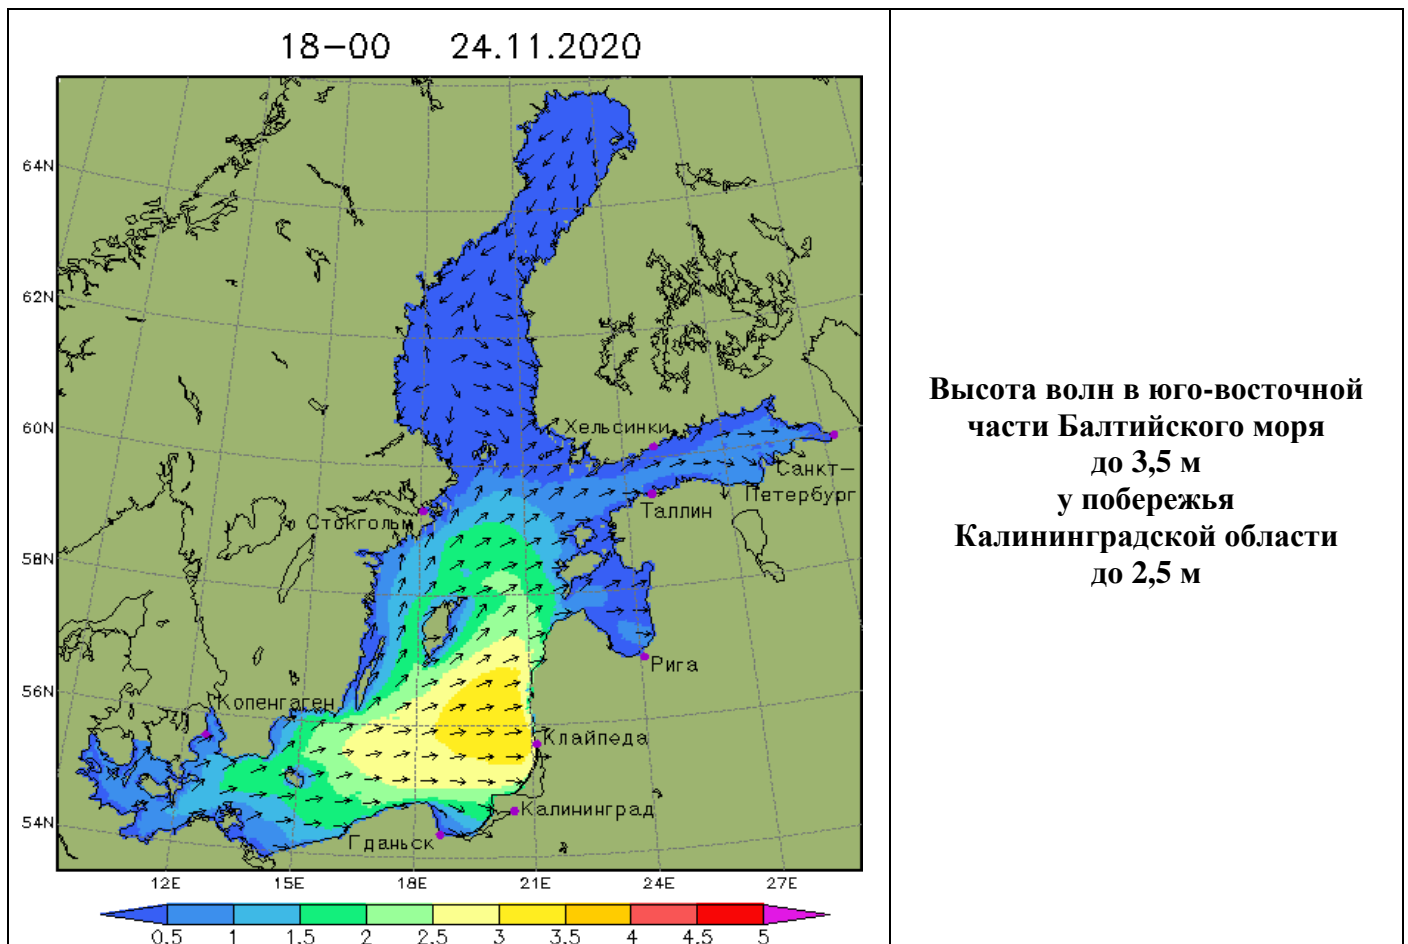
18–00 24.11.2020

64N
62N
60N
58N
56N
54N

Хельсинки
Санкт–Петербург
Таллин
Стокгольм
Рига
Копенгаген
Клайпеда
Калининград
Гданьск

12E 15E 18E 21E 24E 27E

0.5 1 1.5 2 2.5 3 3.5 4 4.5 5

Высота волн в юго-восточной части Балтийского моря до 3,5 м
у побережья Калининградской области до 2,5 м